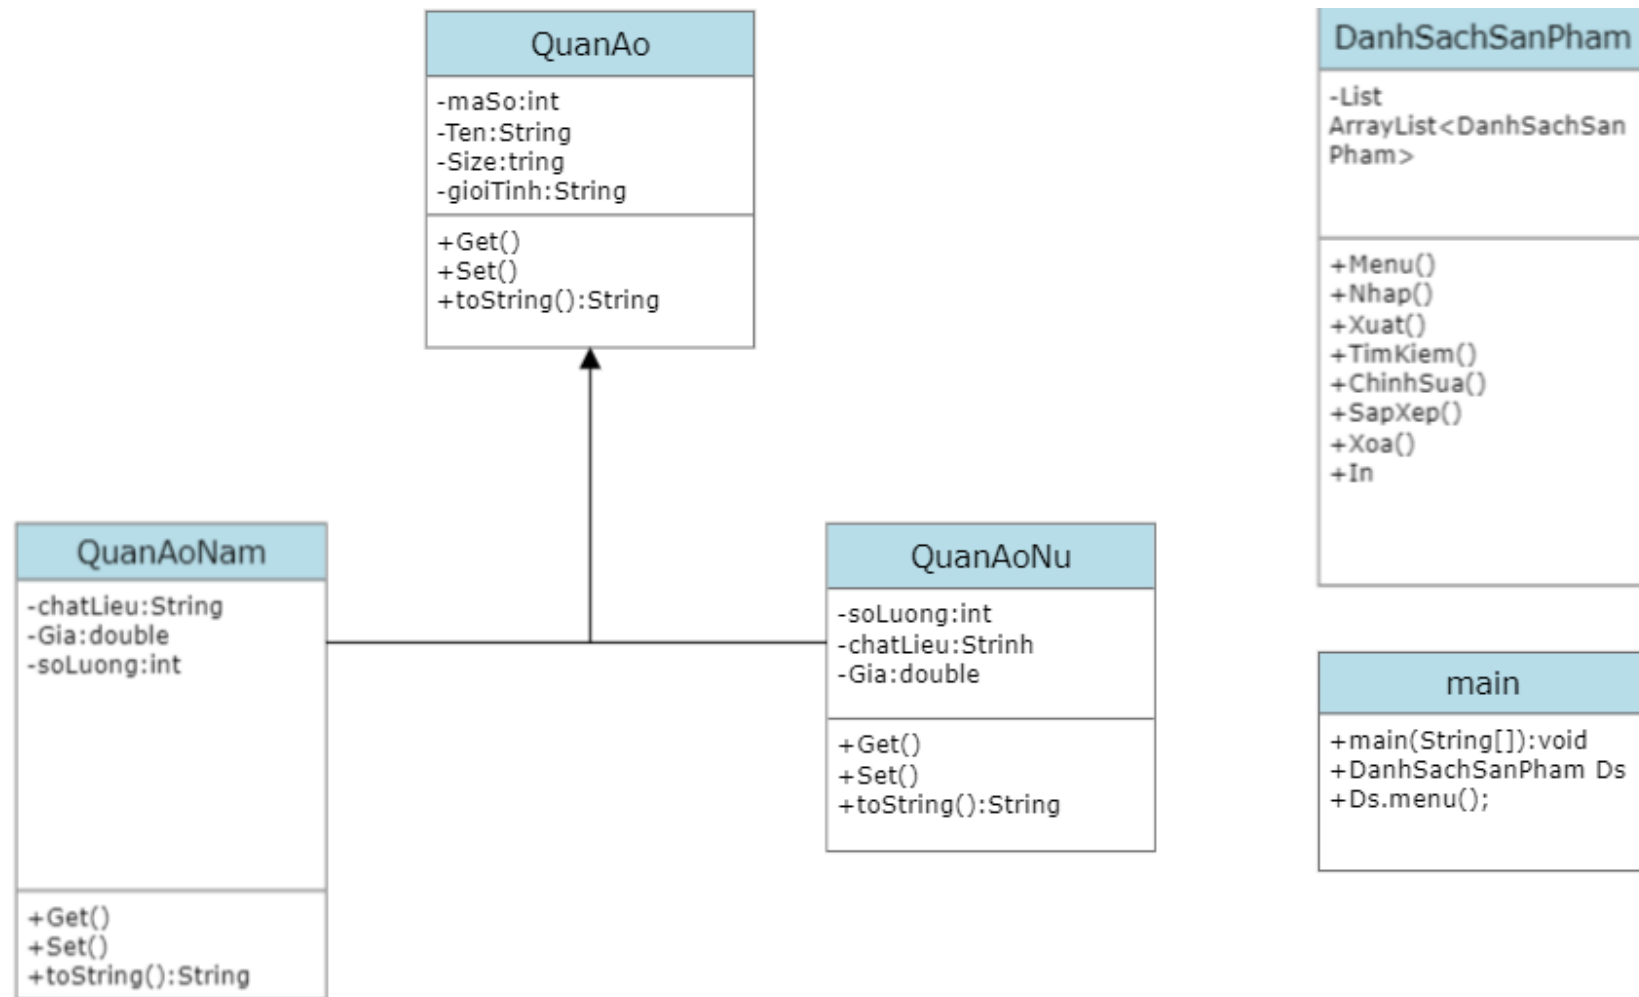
QuanAo

-maSo:int
-Ten:String
-Size:tring
-gioiTinh:String

+Get()
+Set()
+toString():String

DanhSachSanPham

-List
ArrayList<DanhSachSan
Pham>

+Menu()
+Nhap()
+Xuat()
+TimKiem()
+ChinhSua()
+SapXep()
+Xoa()
+In

QuanAoNam

-chatLieu:String
-Gia:double
-soLuong:int

+Get()
+Set()
+toString():String

QuanAoNu

-soLuong:int
-chatLieu:Strinh
-Gia:double

+Get()
+Set()
+toString():String

main

+main(String[]):void
+DanhSachSanPham Ds
+Ds.menu();